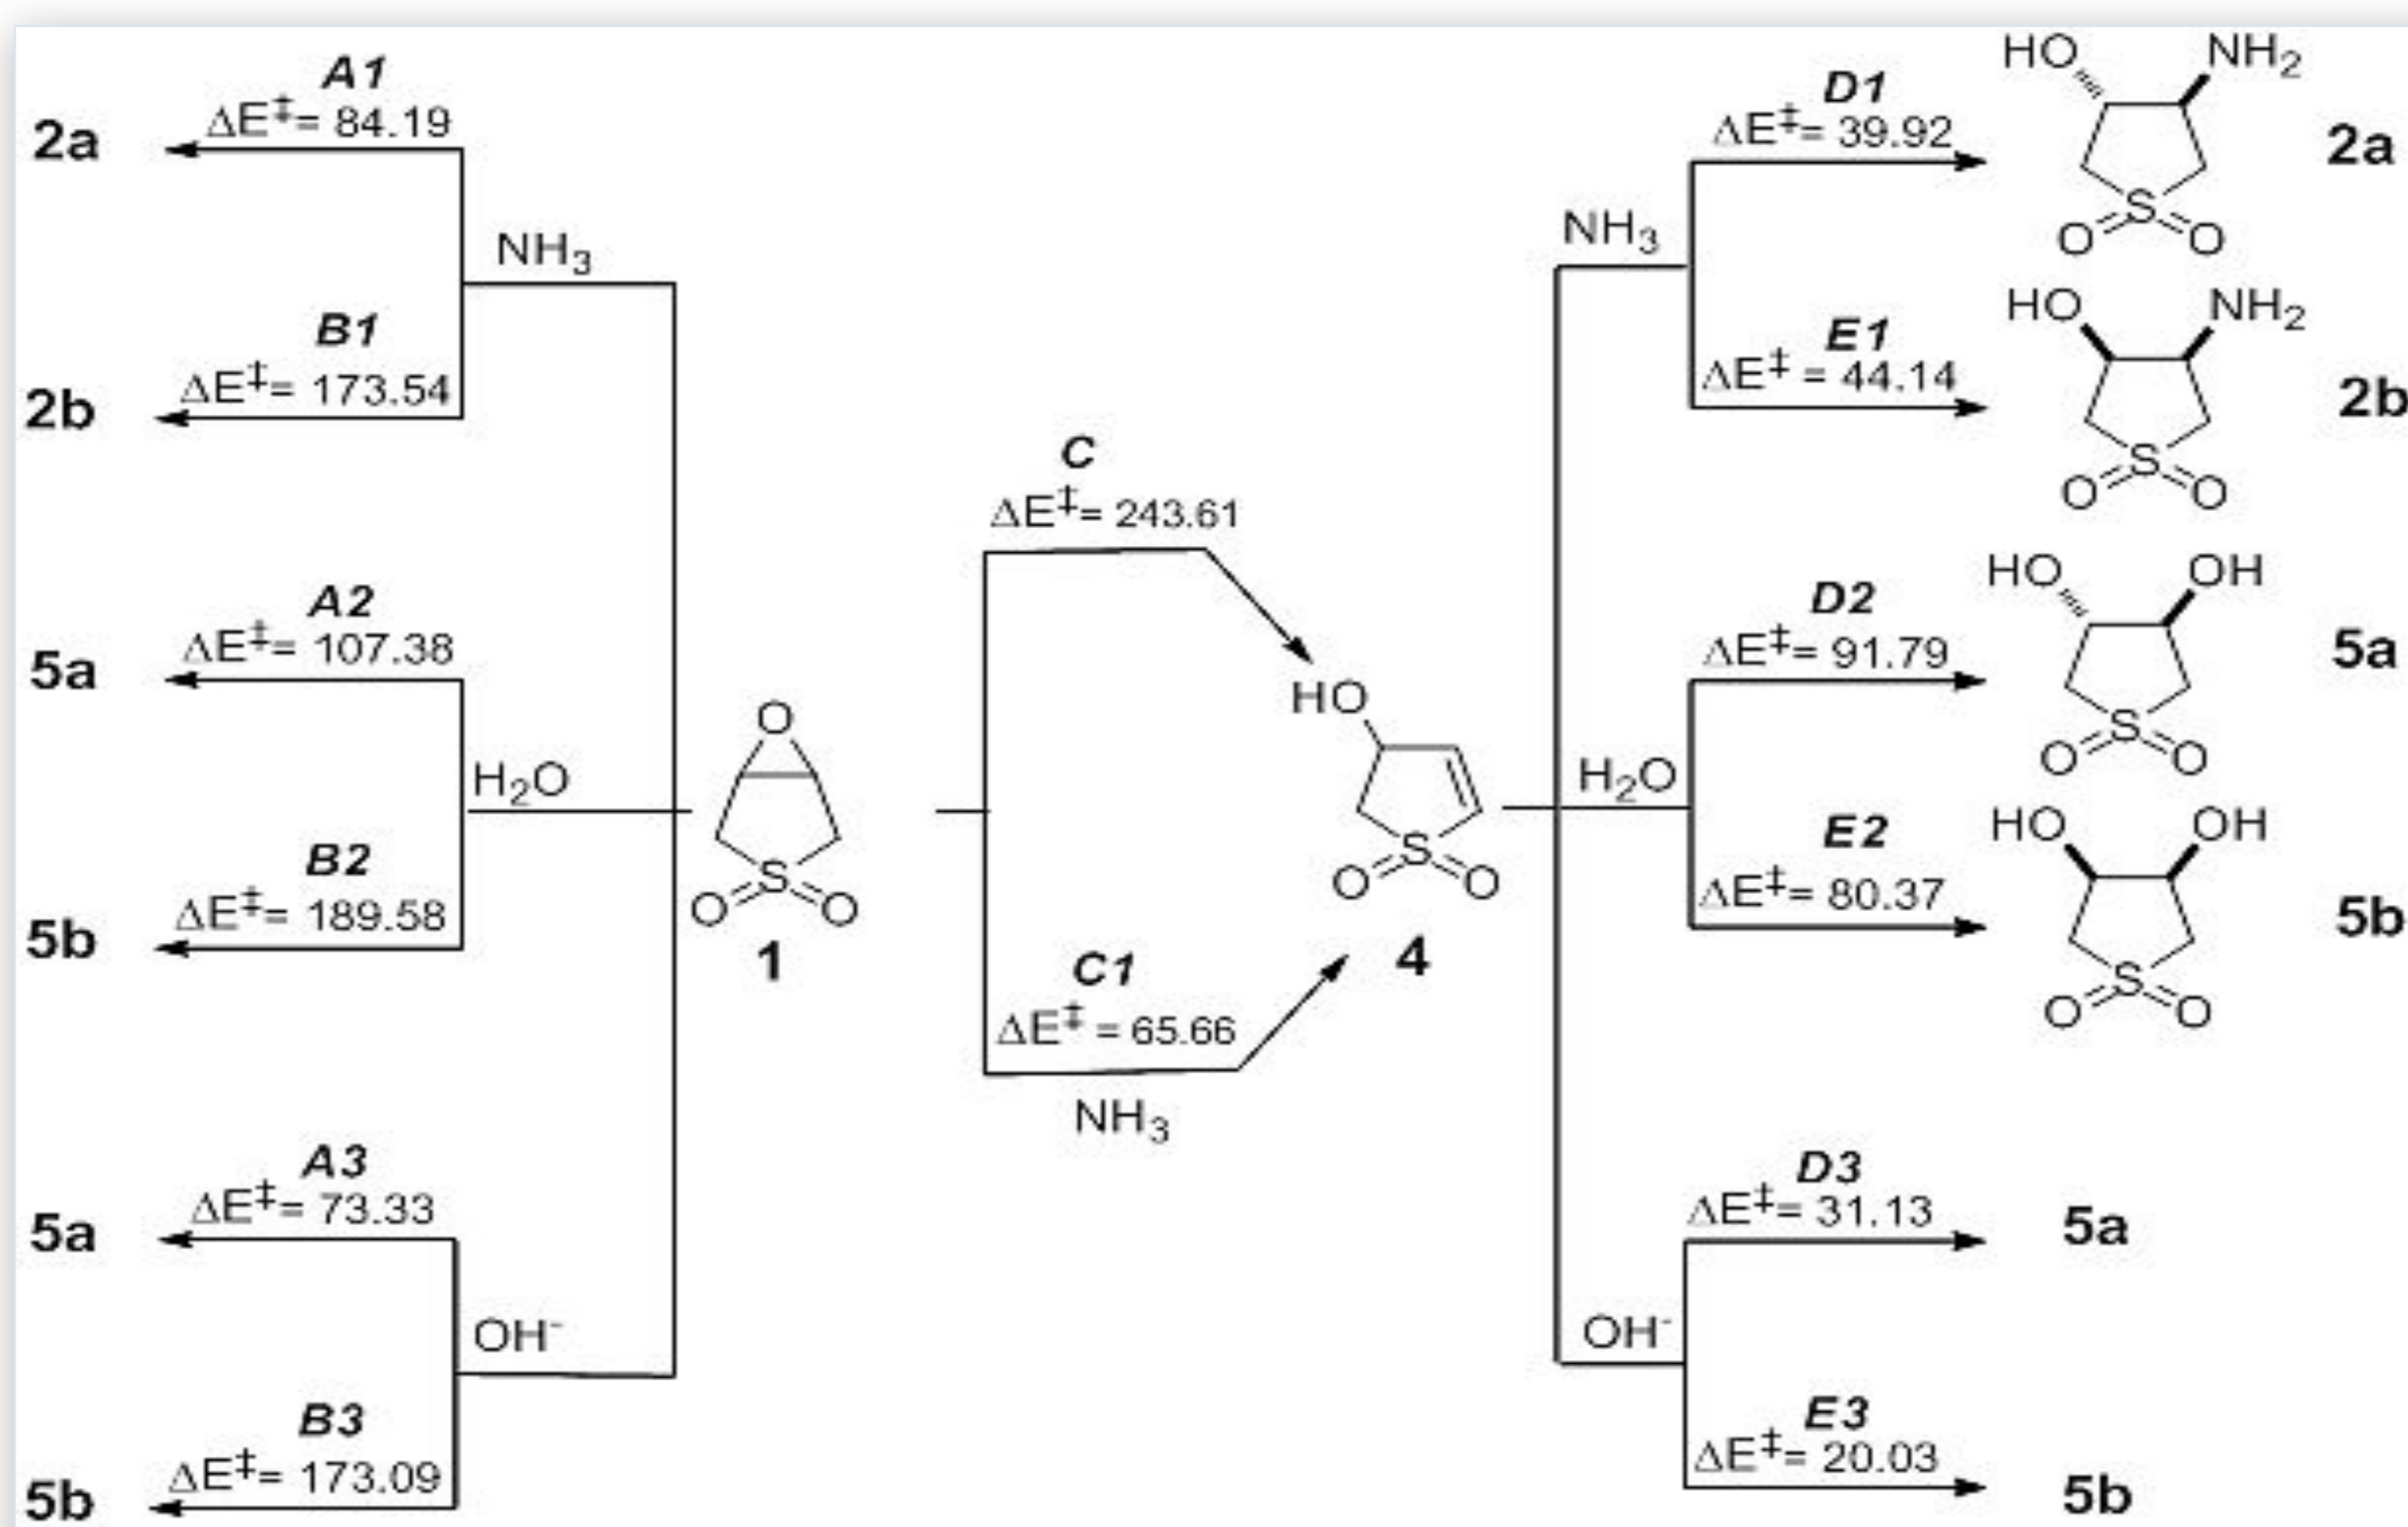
A1
$\Delta E^{\ddagger}$= 84.19
2a
NH$_3$
B1
$\Delta E^{\ddagger}$= 173.54
2b
A2
$\Delta E^{\ddagger}$= 107.38
5a
H$_2$O
B2
$\Delta E^{\ddagger}$= 189.58
5b
A3
$\Delta E^{\ddagger}$= 73.33
5a
OH$^-$
B3
$\Delta E^{\ddagger}$= 173.09
5b

O
S
O O
1

C
$\Delta E^{\ddagger}$= 243.61
C1
$\Delta E^{\ddagger}$ = 65.66
NH$_3$

HO
S
O O
4

NH$_3$
D1
$\Delta E^{\ddagger}$= 39.92
HO NH$_2$
S
O O
2a
E1
$\Delta E^{\ddagger}$ = 44.14
HO NH$_2$
S
O O
2b
H$_2$O
D2
$\Delta E^{\ddagger}$= 91.79
HO OH
S
O O
5a
E2
$\Delta E^{\ddagger}$= 80.37
HO OH
S
O O
5b
OH$^-$
D3
$\Delta E^{\ddagger}$= 31.13
5a
E3
$\Delta E^{\ddagger}$= 20.03
5b